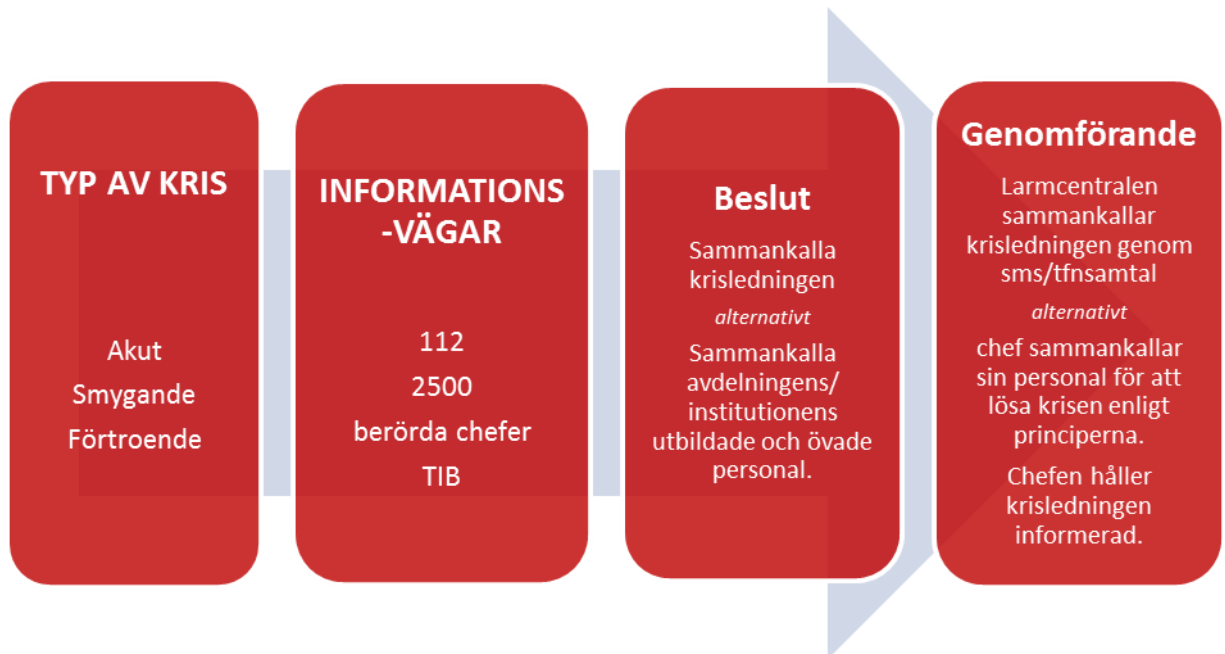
TYP AV KRIS

Akut
Smygande
Förtroende

INFORMATIONS -VÄGAR

112
2500
berörda chefer
TIB

Beslut

Sammankalla krisledningen

*alternativt*

Sammankalla avdelningens/ institutionens utbildade och övade personal.

Genomförande

Larmcentralen sammankallar krisledningen genom sms/tfnsamtal

*alternativt*

chef sammankallar sin personal för att lösa krisen enligt principerna.

Chefen håller krisledningen informerad.